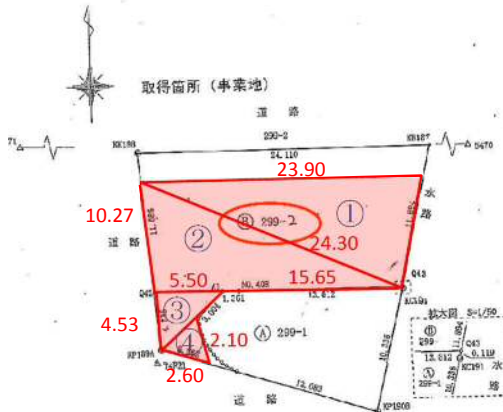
取得箇所（事業地）

道路

71

KK188

299-2

KK187

5470

24.110

23.90

10.27

11.595

①

水路

11.862

Ⓑ 299-2

②

24.30

道路

5.50

15.65

Q42

20.408

Q43

13.0.2

KK191

③

4.53

1.261

Ⓐ 299-1

④

2.10

KP180A

2.60

拡大図 S=1/50

299

Q43

13.012

0.119

KK191

水路

299-1

道路

12.083

KP180B